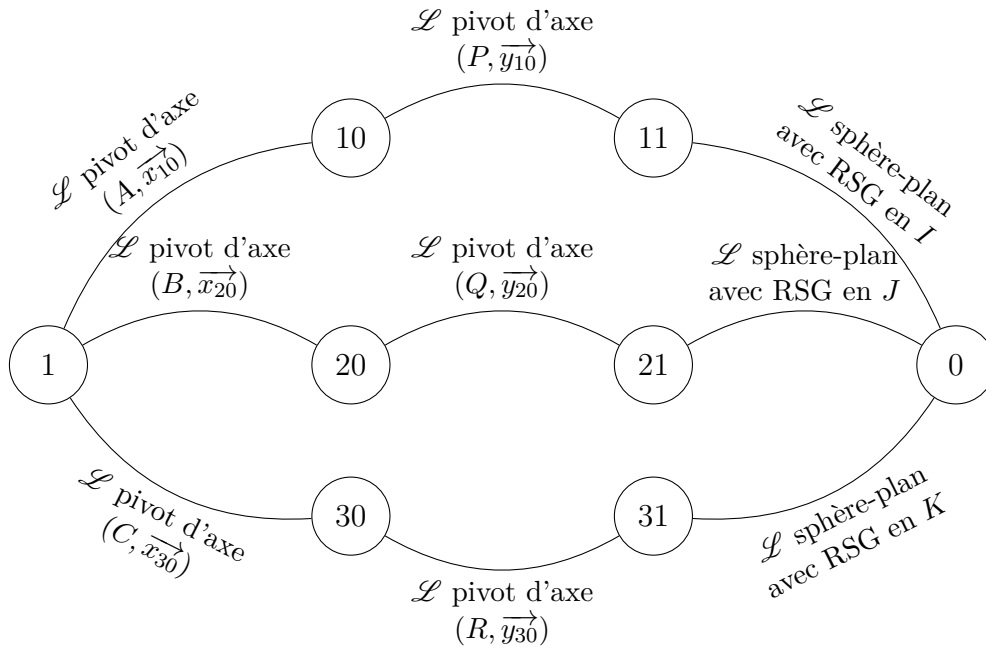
$\mathscr{L}$ pivot d'axe $(P, \overrightarrow{y_{10}})$

$\mathscr{L}$ pivot d'axe $(A, \overrightarrow{x_{10}})$

10

11

$\mathscr{L}$ sphère-plan avec RSG en $I$

$\mathscr{L}$ pivot d'axe $(B, \overrightarrow{x_{20}})$

$\mathscr{L}$ pivot d'axe $(Q, \overrightarrow{y_{20}})$

$\mathscr{L}$ sphère-plan avec RSG en $J$

1

20

21

0

$\mathscr{L}$ pivot d'axe $(C, \overrightarrow{x_{30}})$

30

31

$\mathscr{L}$ sphère-plan avec RSG en $K$

$\mathscr{L}$ pivot d'axe $(R, \overrightarrow{y_{30}})$